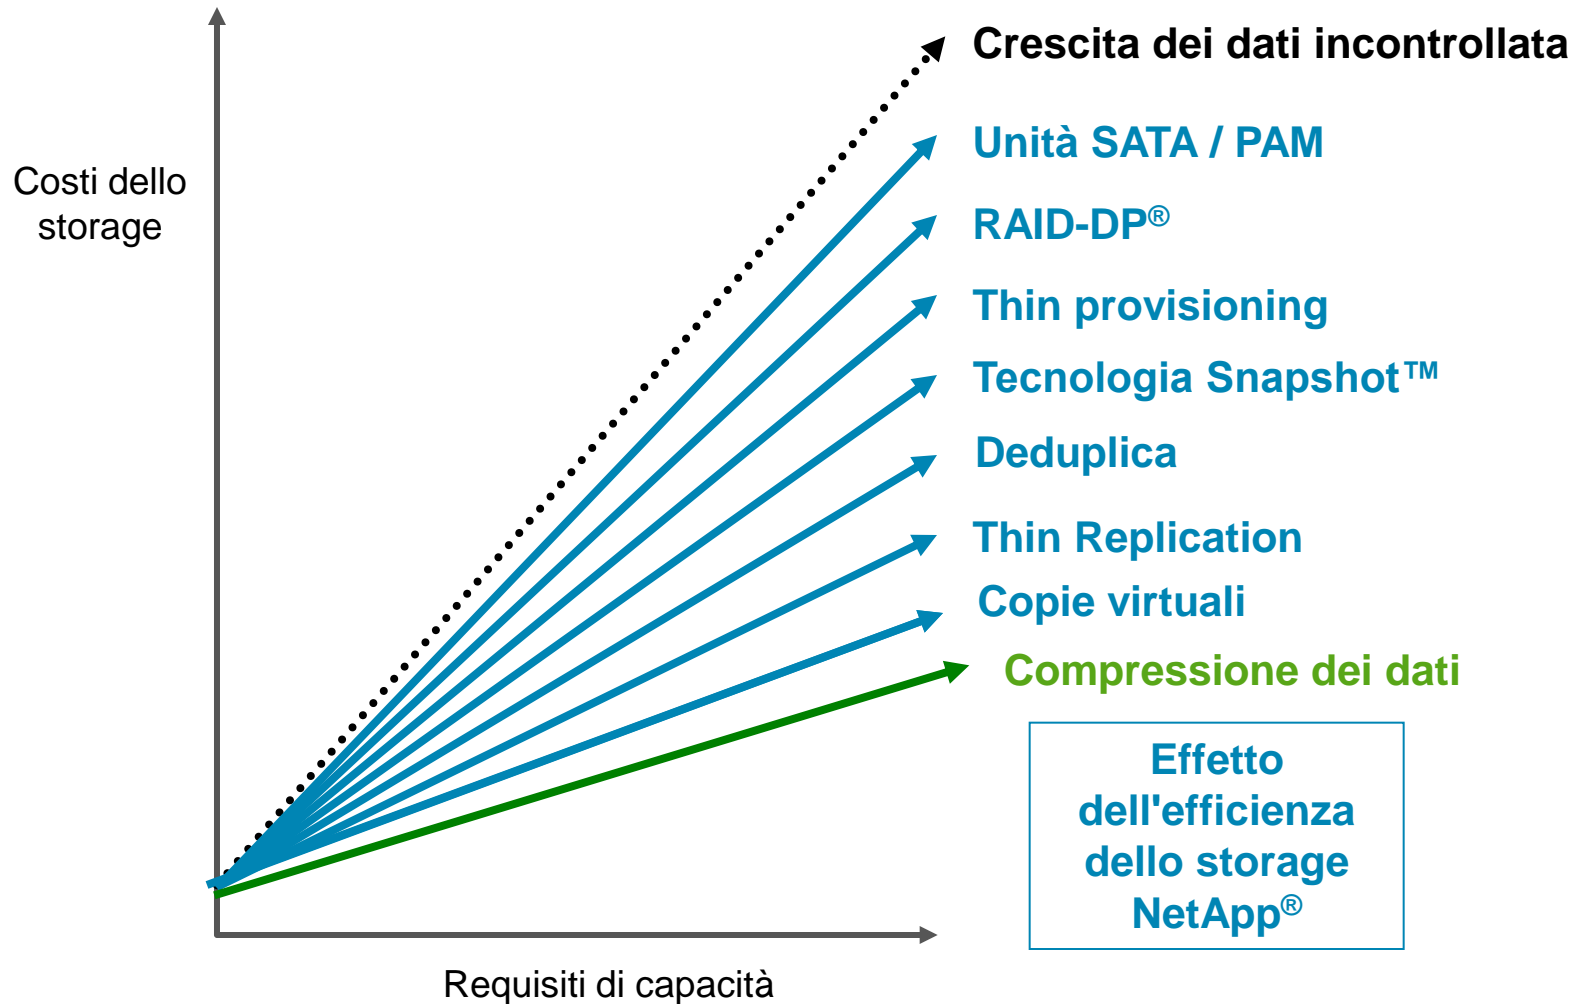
Costi dello storage

Crescita dei dati incontrollata

Unità SATA / PAM

RAID-DP®

Thin provisioning

Tecnologia Snapshot™

Deduplica

Thin Replication

Copie virtuali

Compressione dei dati

Effetto dell'efficienza dello storage NetApp®

Requisiti di capacità